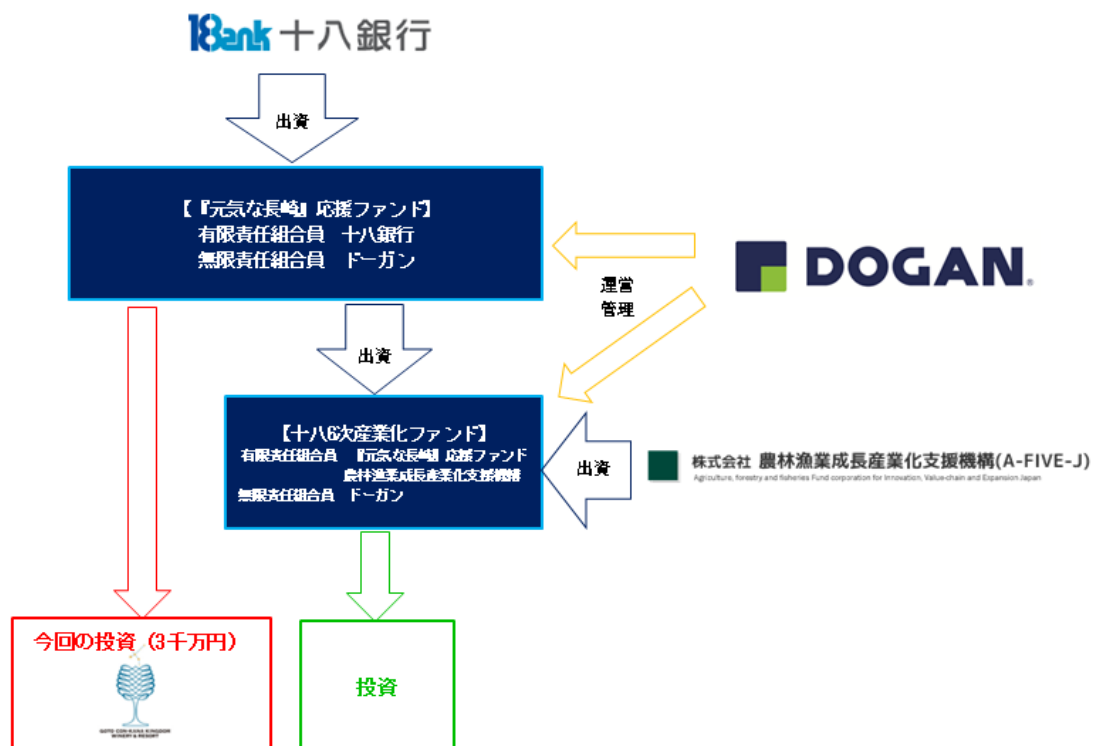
18ank 十八銀行

出資

【『元気な長崎』応援ファンド】
有限責任組合員　十八銀行
無限責任組合員　ドーガン

DOGAN.

運営
管理

出資

【十八6次産業化ファンド】
有限責任組合員　『元気な長崎』応援ファンド
農林漁業成長産業化支援機構
無限責任組合員　ドーガン

出資

株式会社 農林漁業成長産業化支援機構(A-FIVE-J)
Agriculture, forestry and fisheries Fund corporation for Innovation, Value-chain and Expansion Japan

今回の投資（3千万円）

GOTO CON KANA KINGDOM WINERY & RESORT

投資